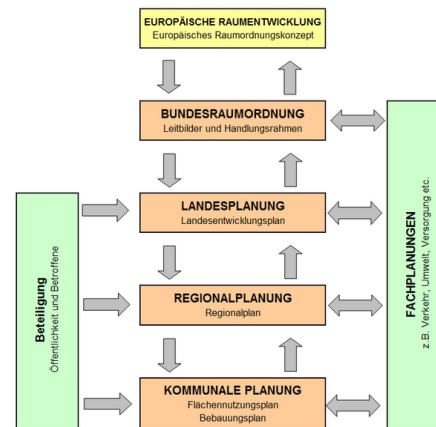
EUROPÄISCHE RAUMENTWICKLUNG
Europäisches Raumordnungskonzept

BUNDESRAUMORDNUNG
Leitbilder und Handlungsrahmen

LANDESPLANUNG
Landesentwicklungsplan

REGIONALPLANUNG
Regionalplan

KOMMUNALE PLANUNG
Flächennutzungsplan
Bebauungsplan

Beteiligung
Öffentlichkeit und Betroffene

FACHPLANUNGEN
z.B. Verkehr, Umwelt, Versorgung etc.